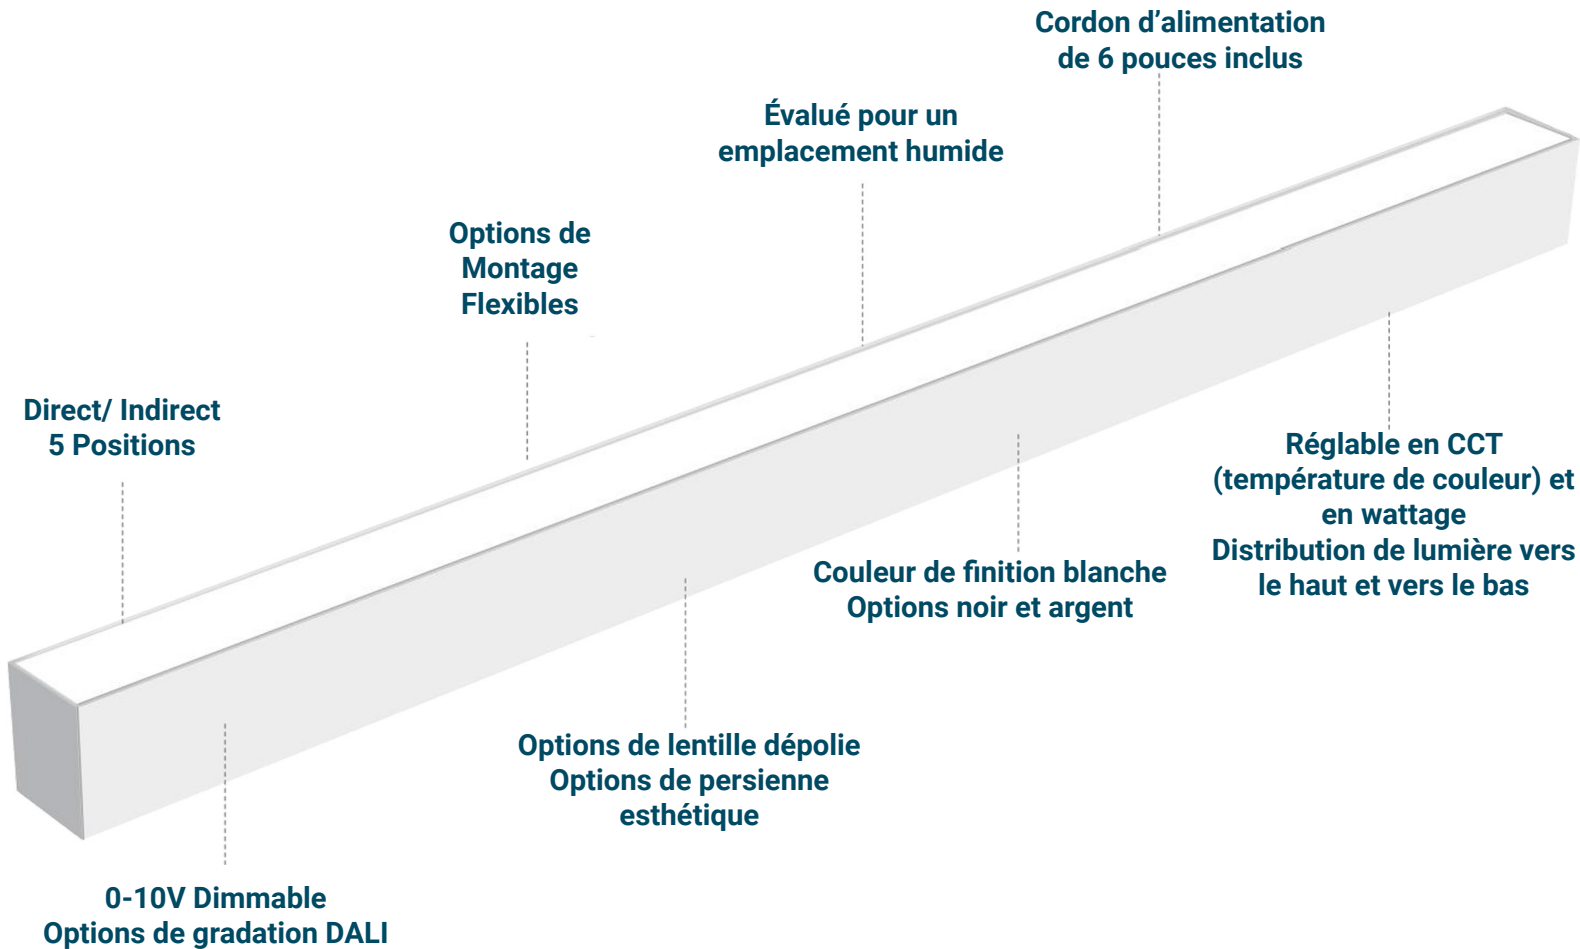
Cordon d’alimentation de 6 pouces inclus

Évalué pour un emplacement humide

Options de Montage Flexibles

Direct/ Indirect 5 Positions

Réglable en CCT (température de couleur) et en wattage
Distribution de lumière vers le haut et vers le bas

Couleur de finition blanche
Options noir et argent

Options de lentille dépolie
Options de persienne esthétique

0-10V Dimmable
Options de gradation DALI